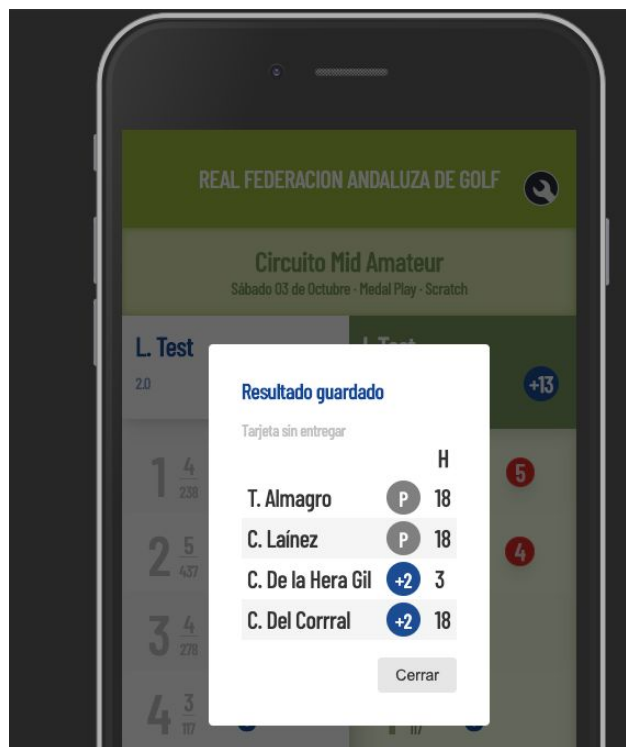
REAL FEDERACION ANDALUZA DE GOLF

Circuito Mid Amateur
Sábado 03 de Octubre - Medal Play - Scratch

L. Test
2.0

L. Test
+13

1 $\frac{4}{238}$
2 $\frac{5}{437}$
3 $\frac{4}{278}$
4 $\frac{3}{117}$

5
4

Resultado guardado

Tarjeta sin entregar

| | | H |
|---|---|---|
| T. Almagro | P | 18 |
| C. Laínez | P | 18 |
| C. De la Hera Gil | +2 | 3 |
| C. Del Corrral | +2 | 18 |

Cerrar